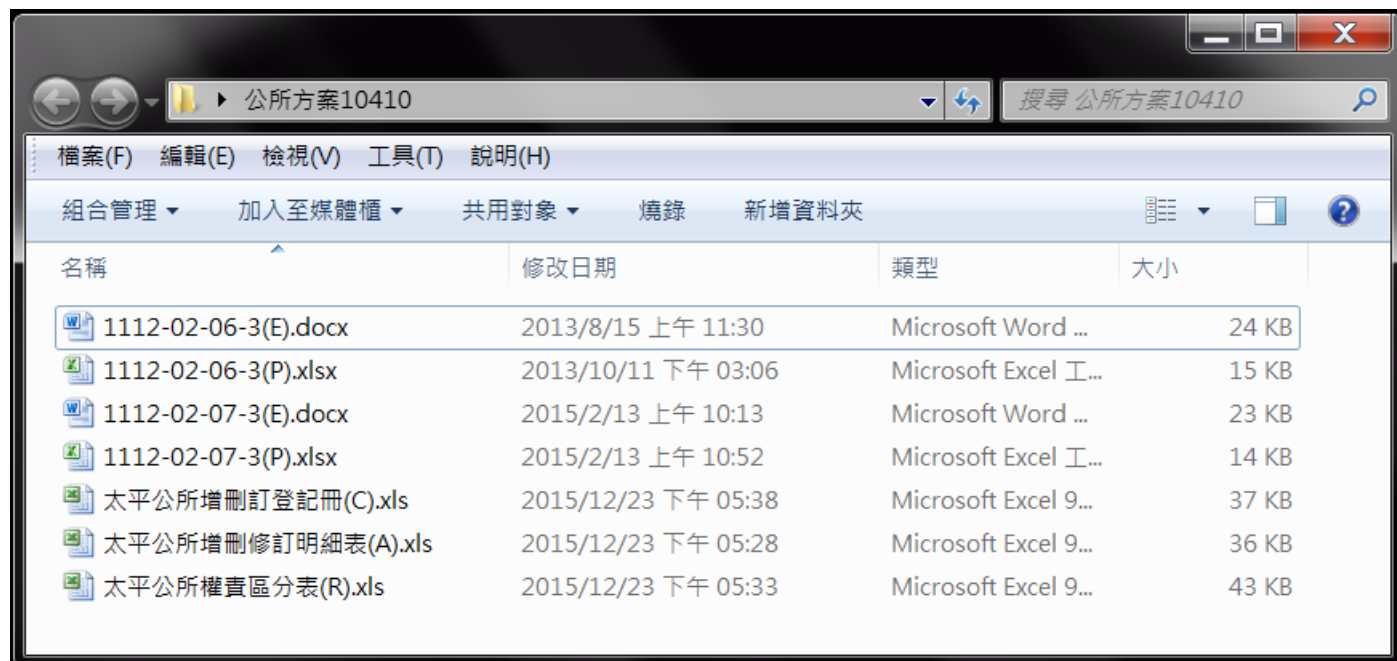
▸ 公所方案10410

搜尋 公所方案10410

檔案(F) 編輯(E) 檢視(V) 工具(T) 說明(H)

組合管理 ▾ 加入至媒體櫃 ▾ 共用對象 ▾ 燒錄 新增資料夾

| 名稱 | 修改日期 | 類型 | 大小 |
|---|---|---|---|
| 1112-02-06-3(E).docx | 2013/8/15 上午 11:30 | Microsoft Word ... | 24 KB |
| 1112-02-06-3(P).xlsx | 2013/10/11 下午 03:06 | Microsoft Excel 工... | 15 KB |
| 1112-02-07-3(E).docx | 2015/2/13 上午 10:13 | Microsoft Word ... | 23 KB |
| 1112-02-07-3(P).xlsx | 2015/2/13 上午 10:52 | Microsoft Excel 工... | 14 KB |
| 太平公所增刪訂登記冊(C).xls | 2015/12/23 下午 05:38 | Microsoft Excel 9... | 37 KB |
| 太平公所增刪修訂明細表(A).xls | 2015/12/23 下午 05:28 | Microsoft Excel 9... | 36 KB |
| 太平公所權責區分表(R).xls | 2015/12/23 下午 05:33 | Microsoft Excel 9... | 43 KB |